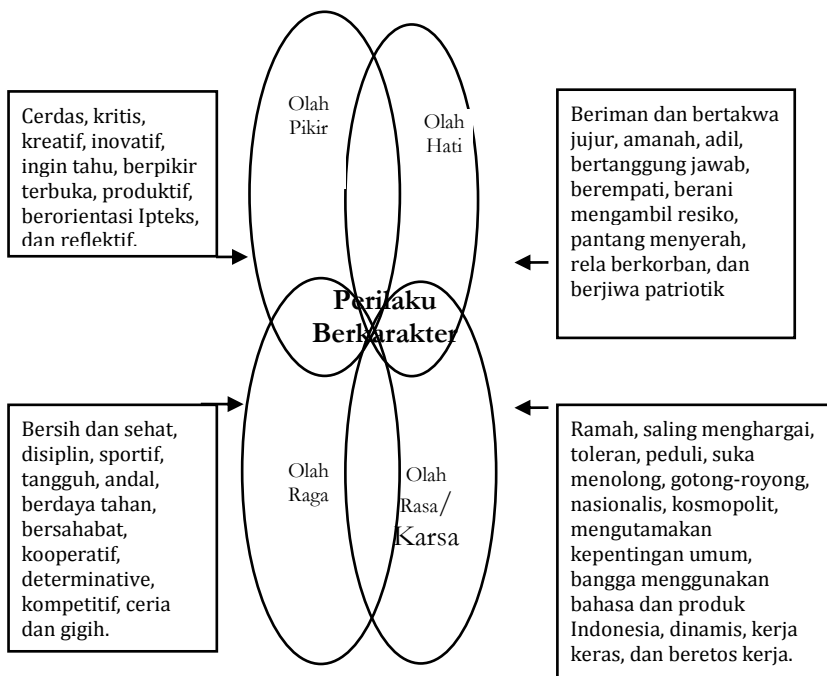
Cerdas, kritis, kreatif, inovatif, ingin tahu, berpikir terbuka, produktif, berorientasi Ipteks, dan reflektif.

Olah Pikir

Olah Hati

Beriman dan bertakwa jujur, amanah, adil, bertanggung jawab, berempati, berani mengambil resiko, pantang menyerah, rela berkorban, dan berjiwa patriotik

Perilaku Berkarakter

Bersih dan sehat, disiplin, sportif, tangguh, andal, berdaya tahan, bersahabat, kooperatif, determinative, kompetitif, ceria dan gigih.

Olah Raga

Olah Rasa/ Karsa

Ramah, saling menghargai, toleran, peduli, suka menolong, gotong-royong, nasionalis, kosmopolit, mengutamakan kepentingan umum, bangga menggunakan bahasa dan produk Indonesia, dinamis, kerja keras, dan beretos kerja.